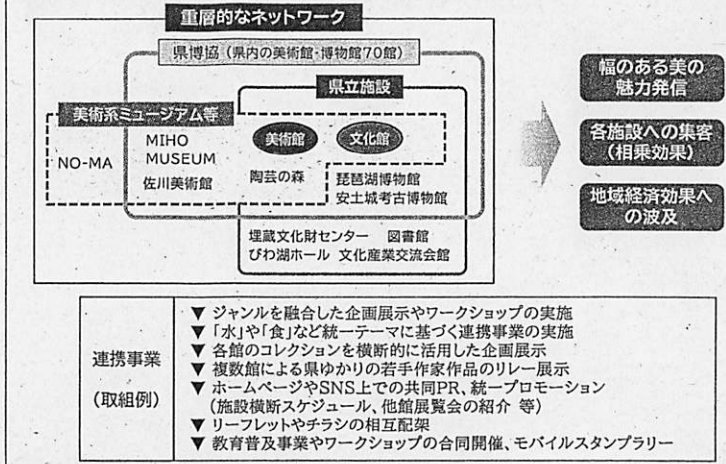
重層的なネットワーク

県博協（県内の美術館・博物館70館）

県立施設

美術系ミュージアム等

NO-MA

MIHO MUSEUM

佐川美術館

美術館

文化館

陶芸の森

琵琶湖博物館
安土城考古博物館

埋蔵文化財センター　図書館
びわ湖ホール　文化産業交流会館

幅のある美の魅力発信

各施設への集客（相乗効果）

地域経済効果への波及

| 連携事業（取組例） | ▼ ジャンルを融合した企画展示やワークショップの実施<br>▼「水」や「食」など統一テーマに基づく連携事業の実施<br>▼ 各館のコレクションを横断的に活用した企画展示<br>▼ 複数館による県ゆかりの若手作家作品のリレー展示<br>▼ ホームページやSNS上での共同PR、統一プロモーション（施設横断スケジュール、他館展覧会の紹介 等）<br>▼ リーフレットやチラシの相互配架<br>▼ 教育普及事業やワークショップの合同開催、モバイルスタンプラリー |
|---|---|